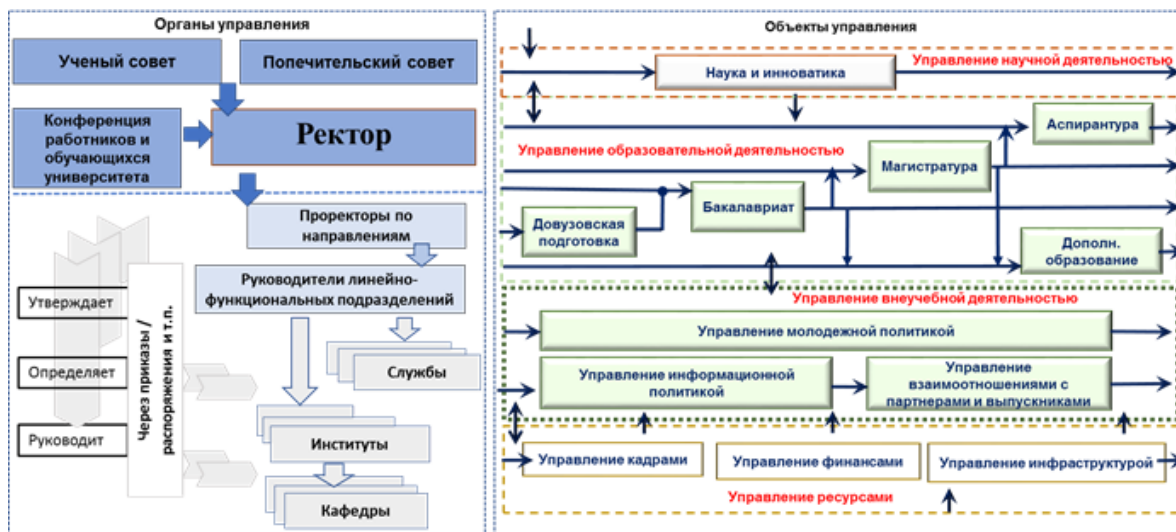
Органы управления

Ученый совет

Попечительский совет

Конференция работников и обучающихся университета

Ректор

Проректоры по направлениям

Руководители линейно-функциональных подразделений

Утверждает

Определяет

Руководит

Через приказы / распоряжения и т.п.

Службы

Институты

Кафедры

Объекты управления

Наука и инноватика

Управление научной деятельностью

Аспирантура

Управление образовательной деятельностью

Магистратура

Бакалавриат

Довузовская подготовка

Дополн. образование

Управление внеучебной деятельностью

Управление молодежной политикой

Управление информационной политикой

Управление взаимоотношениями с партнерами и выпускниками

Управление кадрами

Управление финансами

Управление инфраструктурой

Управление ресурсами